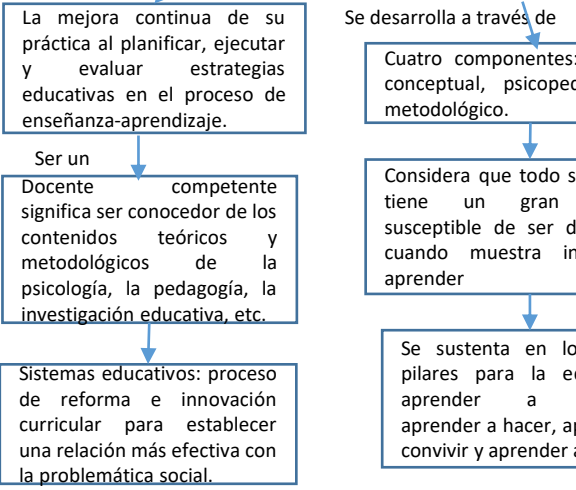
La mejora continua de su práctica al planificar, ejecutar y evaluar estrategias educativas en el proceso de enseñanza-aprendizaje.

Ser un

Docente competente significa ser conocedor de los contenidos teóricos y metodológicos de la psicología, la pedagogía, la investigación educativa, etc.

Sistemas educativos: proceso de reforma e innovación curricular para establecer una relación más efectiva con la problemática social.

Se desarrolla a través de

Cuatro componentes: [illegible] conceptual, psicoped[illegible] metodológico.

Considera que todo s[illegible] tiene un gran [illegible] susceptible de ser d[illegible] cuando muestra in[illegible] aprender

Se sustenta en lo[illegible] pilares para la e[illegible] aprender a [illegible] aprender a hacer, ap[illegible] convivir y aprender a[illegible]